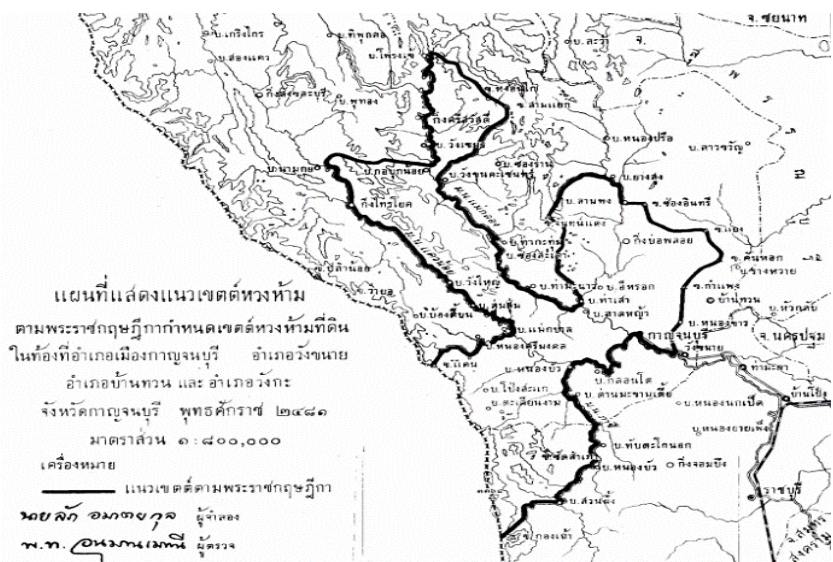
จ. ชัยนาท

แผนที่แสดงแนวเขตต์หวงห้าม

ตามพระราชกฤษฎีกากำหนดเขตต์หวงห้ามที่ดิน ในท้องที่อำเภอเมืองกาญจนบุรี อำเภอวังขนาย อำเภอบ้านทวน และ อำเภอวังกะ

จังหวัดกาญจนบุรี พุทธศักราช ๒๔๘๑

มาตราส่วน ๑:๘๐๐,๐๐๐

เครื่องหมาย

แนวเขตต์ตามพระราชกฤษฎีกา

นายลัก อมาตยกุล ผู้เขียน

พ.ท. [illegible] ผู้ตรวจ

บ. ท่าม่วง

บ. ทุ่งทอง

บ. วังใหญ่

บ. ท่าเสา

บ. หนองขาว

บ. สามแยก

บ. หนองปรือ

บ. ช่องอินทรี

บ. ด่านมะขามเตี้ย

บ. หนองบัว

กาญจนบุรี

วังขนาย

จ. นครปฐม

บ้านโป่ง

ราชบุรี

บ้านทวน

จ. สุพรรณบุรี

กิ่งไทรโยค

กิ่งศรีสวัสดิ์

กิ่งบ่อพลอย

กิ่งจอมบึง

บ. ศรีมงคล

บ. แก่งตลุ่ม

บ. ลิ้นถิ่น

บ. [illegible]

บ. บ้องตี้

บ. กลอนโด

บ. ทับศิลา

บ. หนองย่างทอย

บ. ท่าม่วง

บ. หนองกระทุ่ม

บ. บ่อพลอย

บ. ยางสูง

บ. สวนผึ้ง

บ. ลาดหญ้า

บ. หินดาด

บ. ไทรโยค

บ. สองแคว

บ. ท่ากระดาน

บ. วังขนาย

บ. หนองนกเป็ด

บ. ลำเหย

บ. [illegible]